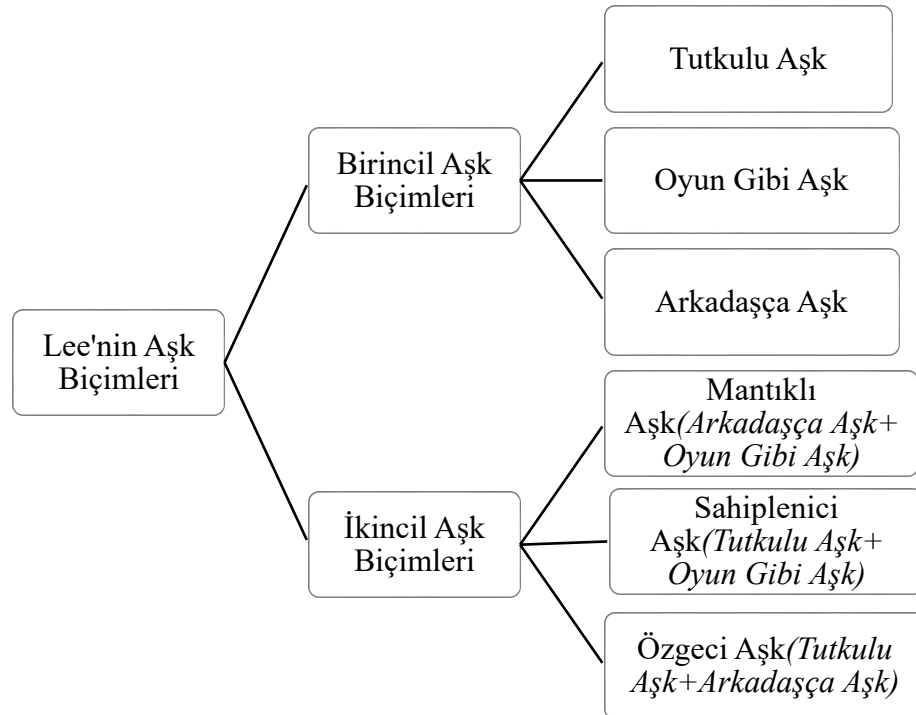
Lee'nin Aşk Biçimleri

Birincil Aşk Biçimleri

Tutkulu Aşk

Oyun Gibi Aşk

Arkadaşça Aşk

İkincil Aşk Biçimleri

Mantıklı Aşk(Arkadaşça Aşk+ Oyun Gibi Aşk)

Sahiplenici Aşk(Tutkulu Aşk+ Oyun Gibi Aşk)

Özgeci Aşk(Tutkulu Aşk+Arkadaşça Aşk)